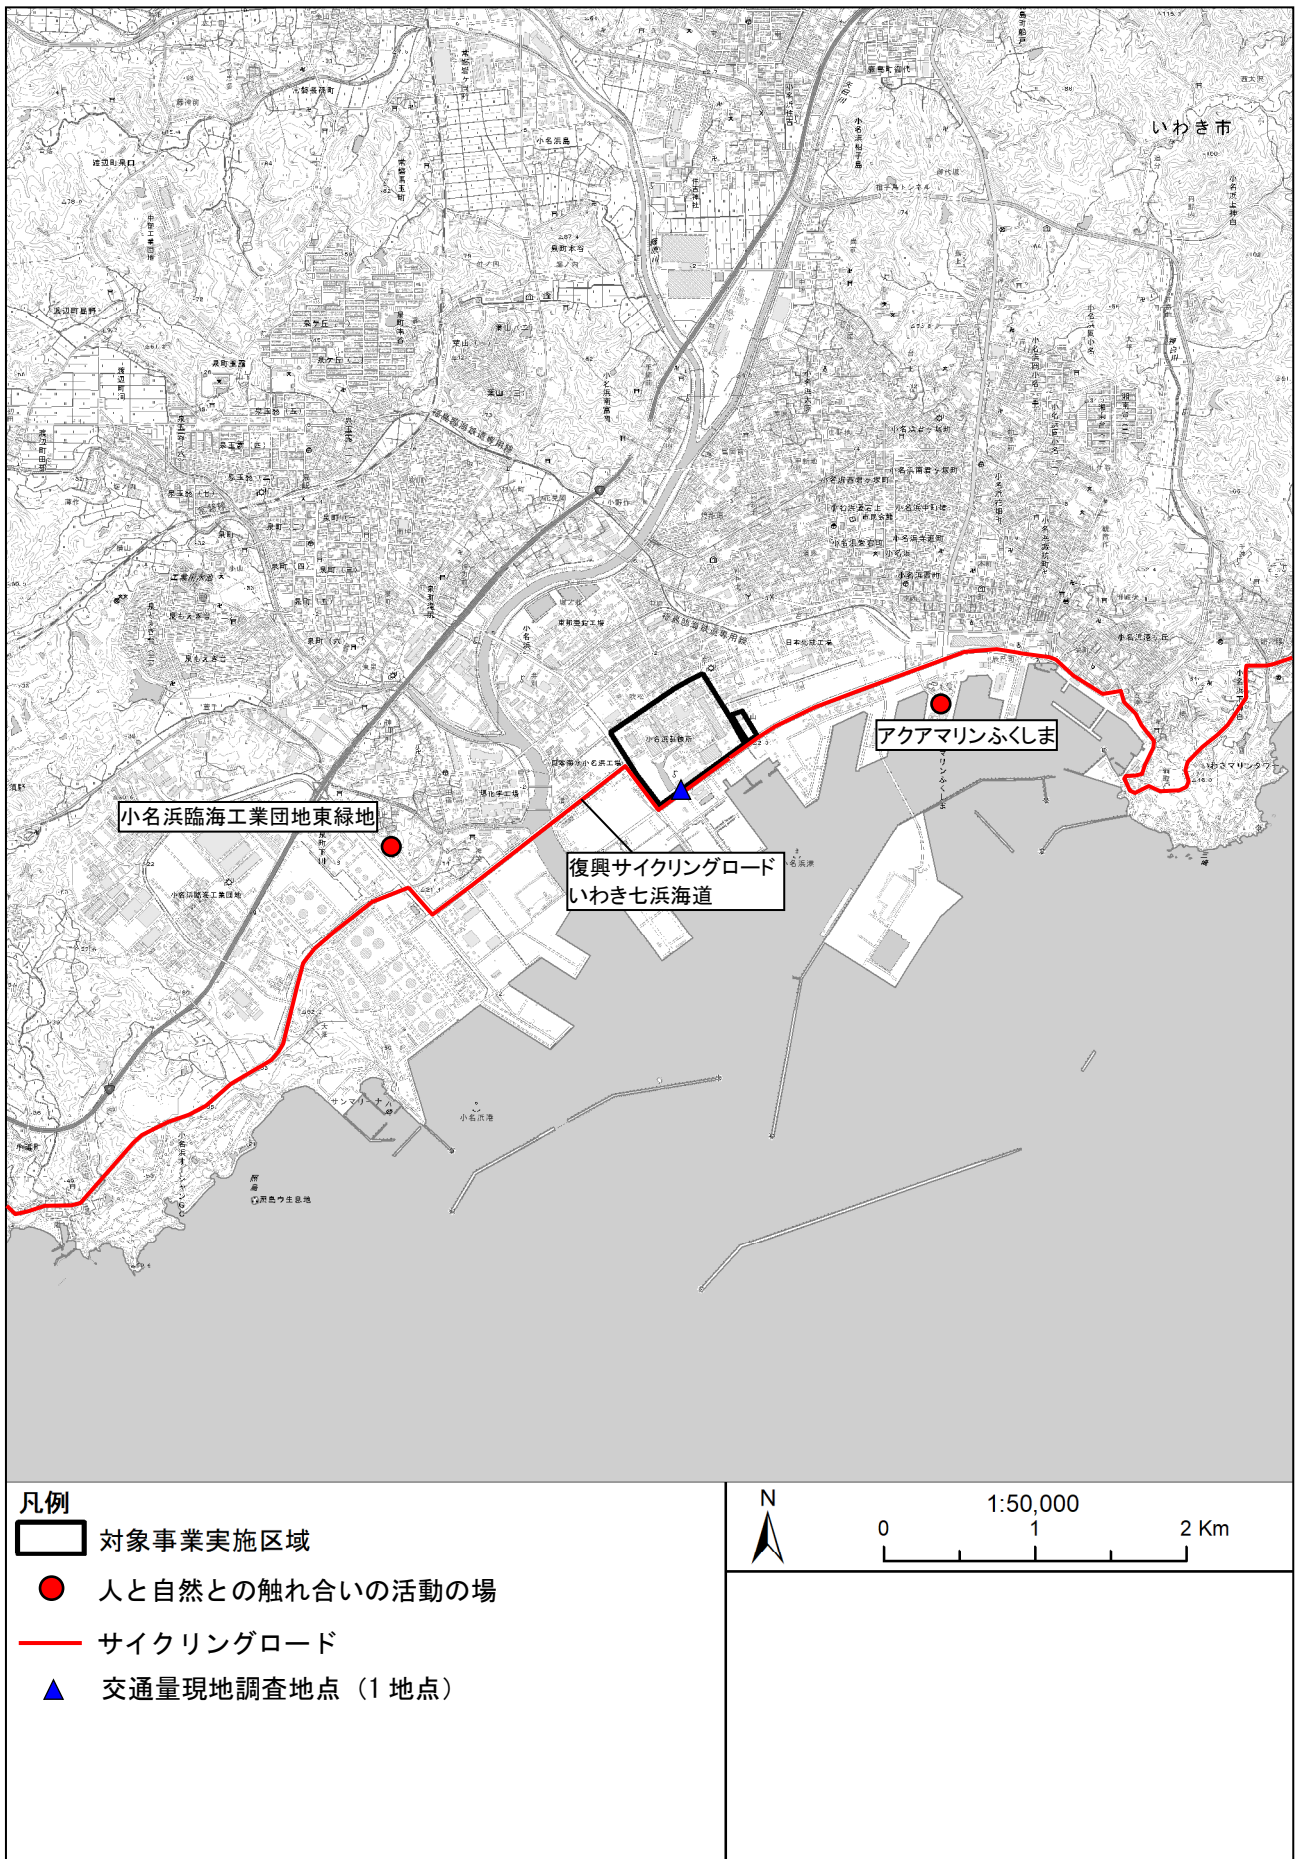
いわき市

アクアマリンふくしま

小名浜臨海工業団地東緑地

復興サイクリングロード
いわき七浜海道

凡例
対象事業実施区域
人と自然との触れ合いの活動の場
サイクリングロード
交通量現地調査地点（1 地点）

N
1:50,000
0
1
2 Km